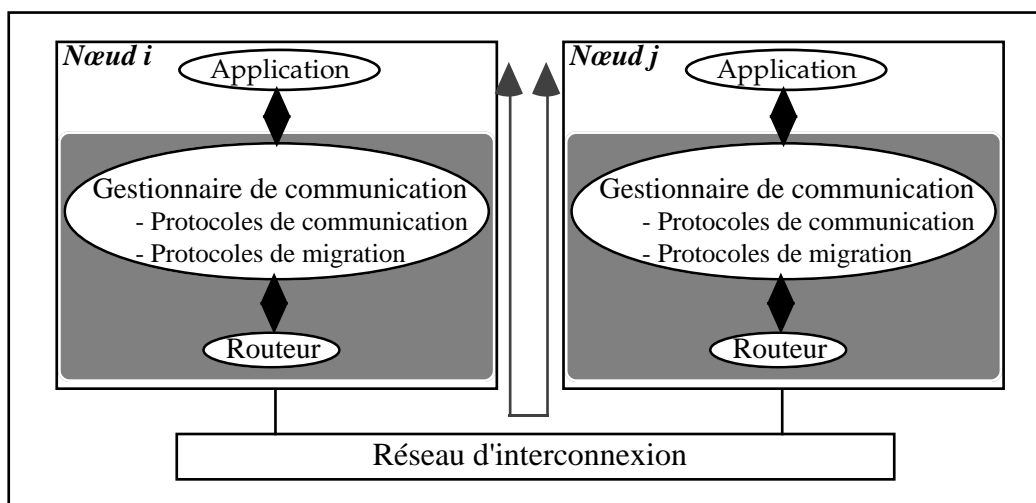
Nœud i

Application

Gestionnaire de communication
- Protocoles de communication
- Protocoles de migration

Routeur

Nœud j

Application

Gestionnaire de communication
- Protocoles de communication
- Protocoles de migration

Routeur

Réseau d'interconnexion